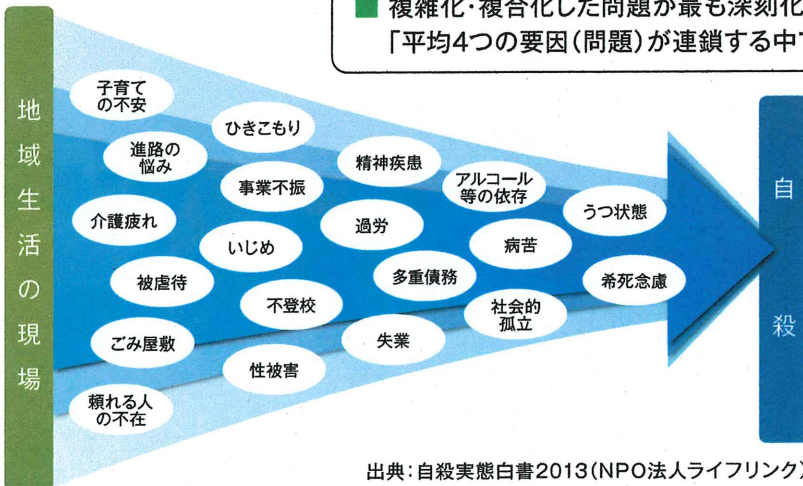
■ 複雑化・複合化した問題が最も深刻化
「平均4つの要因(問題)が連鎖する中で

地域生活の現場

子育ての不安
進路の悩み
介護疲れ
被虐待
ごみ屋敷
頼れる人の不在
ひきこもり
事業不振
いじめ
不登校
性被害
精神疾患
過労
多重債務
失業
アルコール等の依存
病苦
社会的孤立
うつ状態
希死念慮

自殺

出典:自殺実態白書2013(NPO法人ライフリンク)